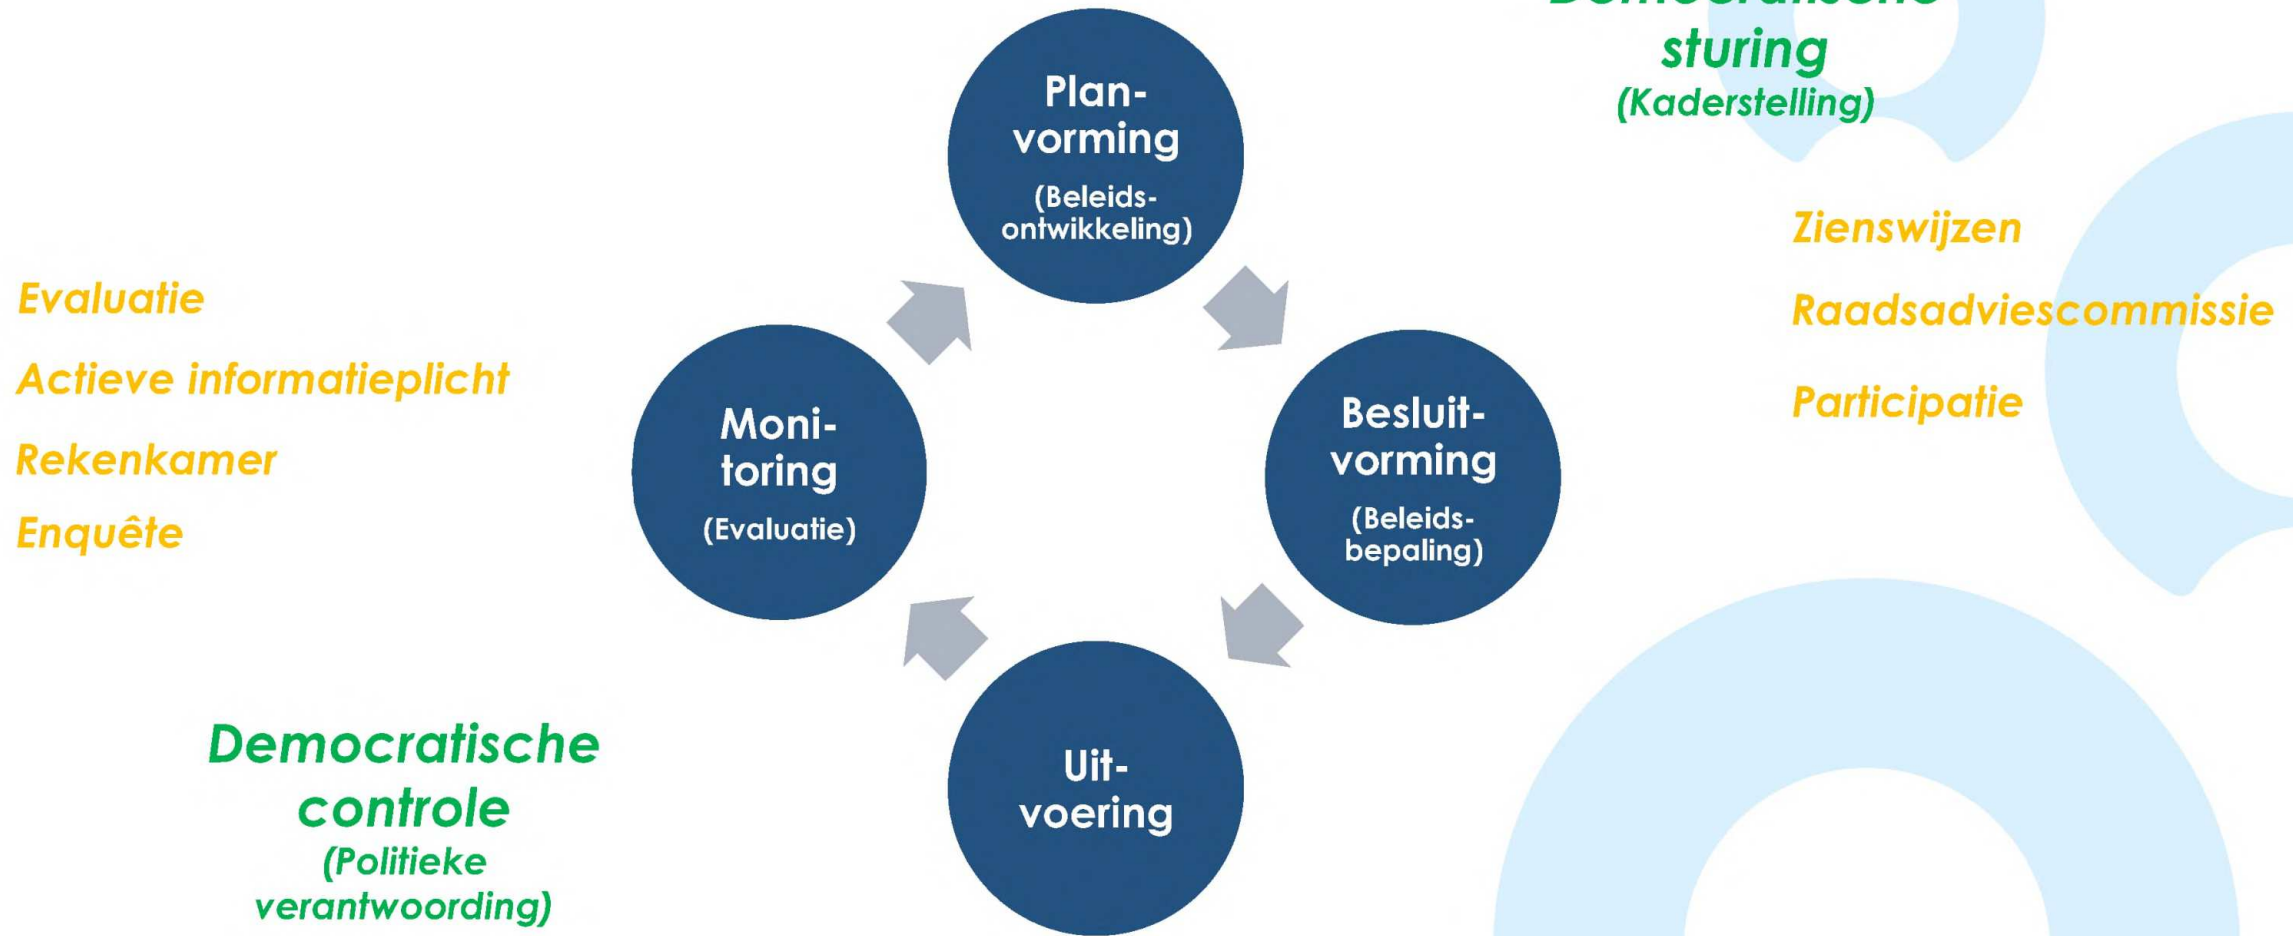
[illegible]
sturing
(Kaderstelling)

Plan-vorming
(Beleids-ontwikkeling)

Zienswijzen

Raadsadviescommissie

Participatie

Evaluatie

Actieve informatieplicht

Rekenkamer

Enquête

Moni-toring
(Evaluatie)

Besluit-vorming
(Beleids-bepaling)

Uit-voering

Democratische controle
(Politieke verantwoording)